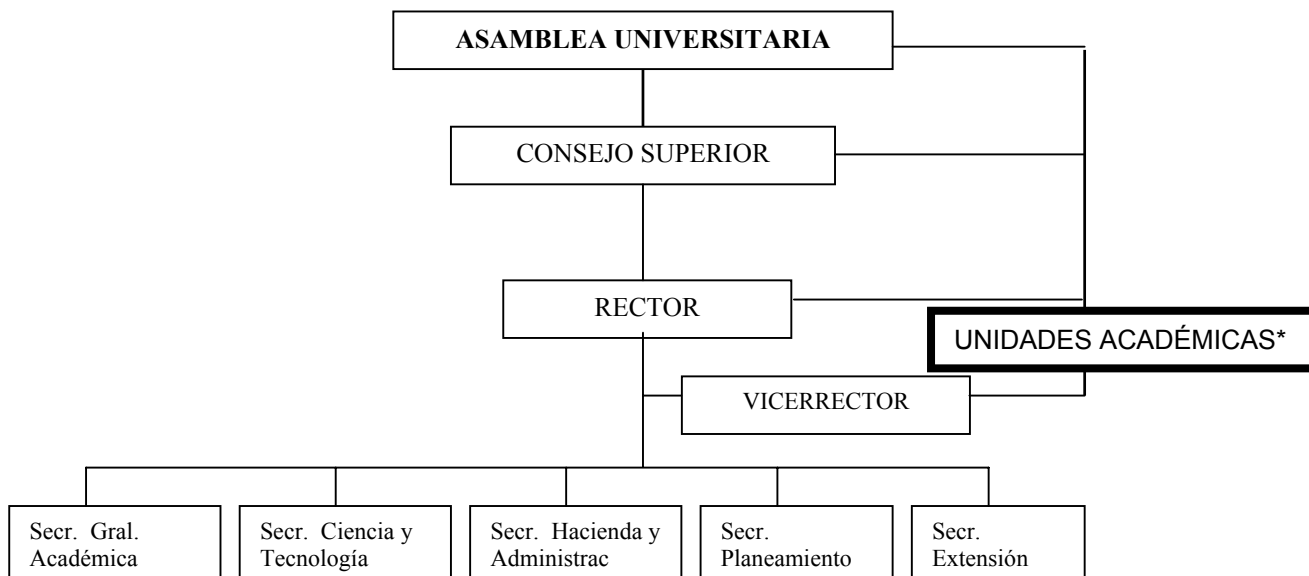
ASAMBLEA UNIVERSITARIA

CONSEJO SUPERIOR

RECTOR

UNIDADES ACADÉMICAS*

VICERRECTOR

Secr. Gral. Académica

Secr. Ciencia y Tecnología

Secr. Hacienda y Administrac

Secr. Planeamiento

Secr. Extensión